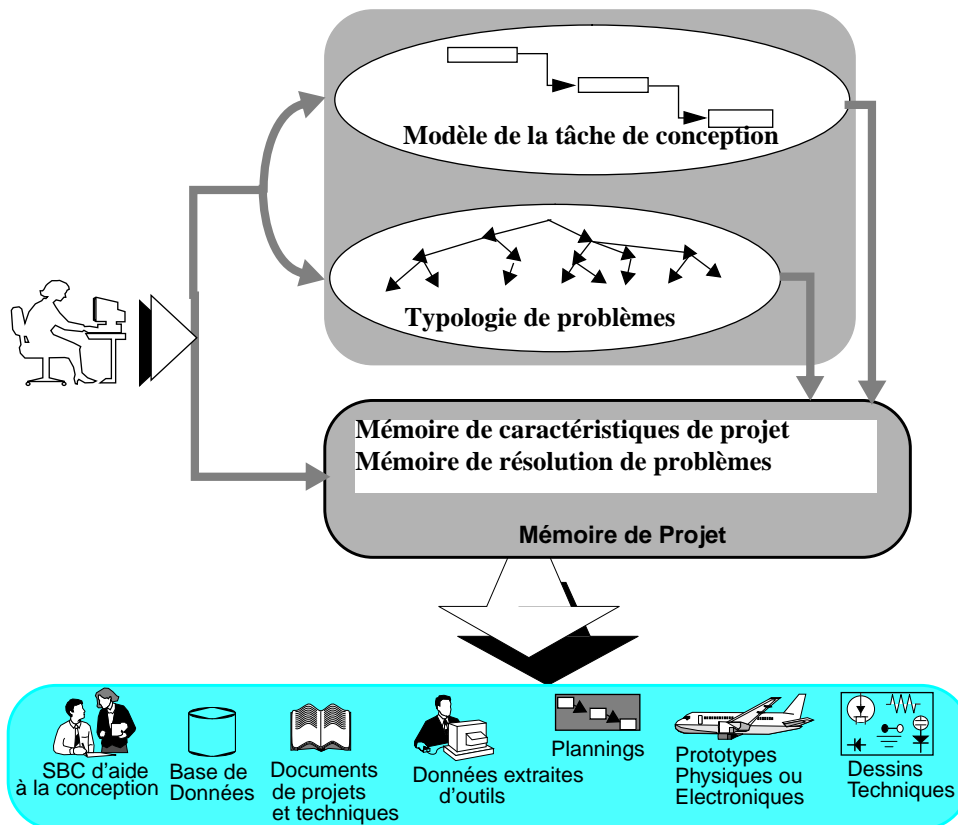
Modèle de la tâche de conception

Typologie de problèmes

Mémoire de caractéristiques de projet
Mémoire de résolution de problèmes

Mémoire de Projet

SBC d'aide à la conception

Base de Données

Documents de projets et techniques

Données extraites d'outils

Plannings

Prototypes Physiques ou Electroniques

Dessins Techniques